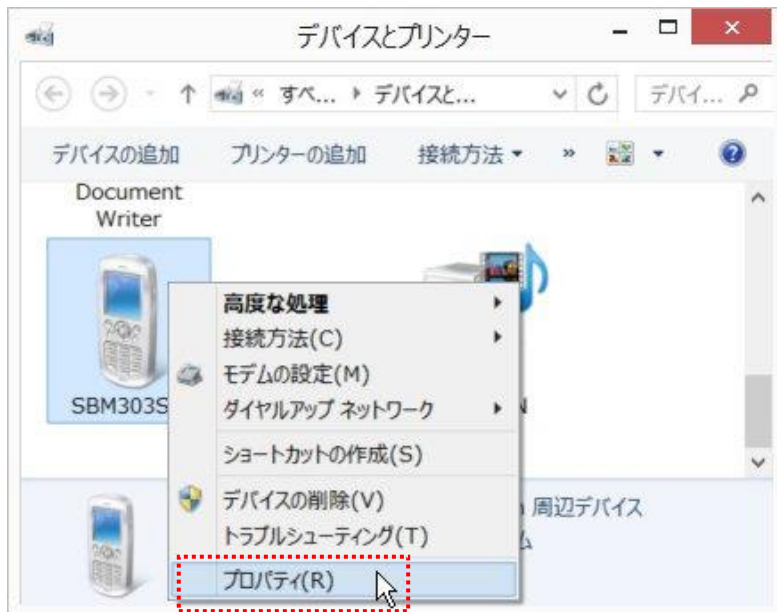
デバイスとプリンター

« すべ... ▸ デバイスと... デバイ...

デバイスの追加 プリンターの追加 接続方法 ▾ »

Document Writer

SBM303S

N

高度な処理
接続方法(C)
モデムの設定(M)
ダイヤルアップ ネットワーク
ショートカットの作成(S)
デバイスの削除(V)
トラブルシューティング(T)
プロパティ(R)

周辺デバイス
ム